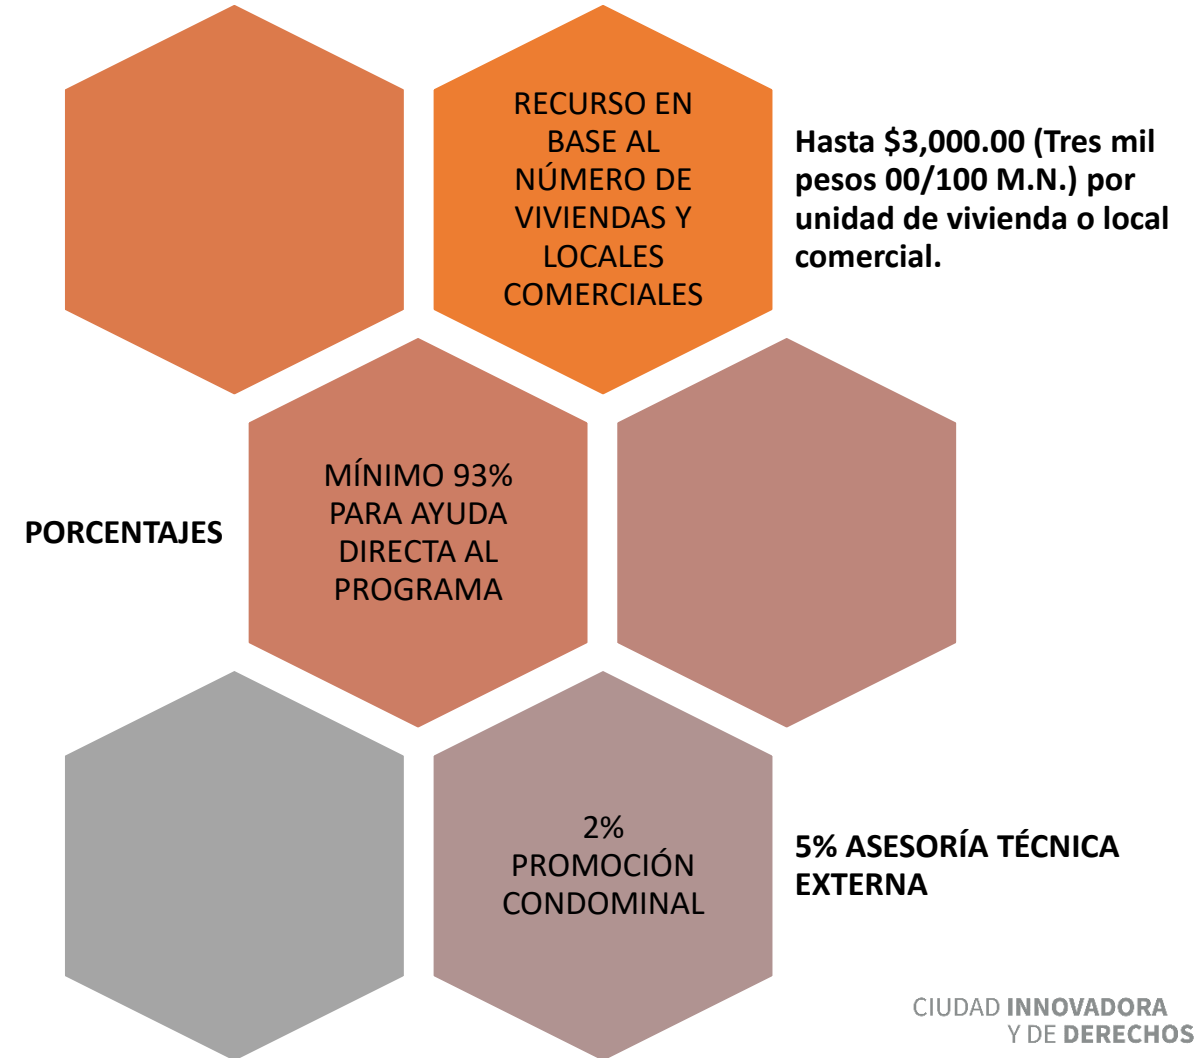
RECURSO EN BASE AL NÚMERO DE VIVIENDAS Y LOCALES COMERCIALES

Hasta $3,000.00 (Tres mil pesos 00/100 M.N.) por unidad de vivienda o local comercial.

PORCENTAJES

MÍNIMO 93% PARA AYUDA DIRECTA AL PROGRAMA

2% PROMOCIÓN CONDOMINAL

5% ASESORÍA TÉCNICA EXTERNA

CIUDAD INNOVADORA Y DE DERECHOS